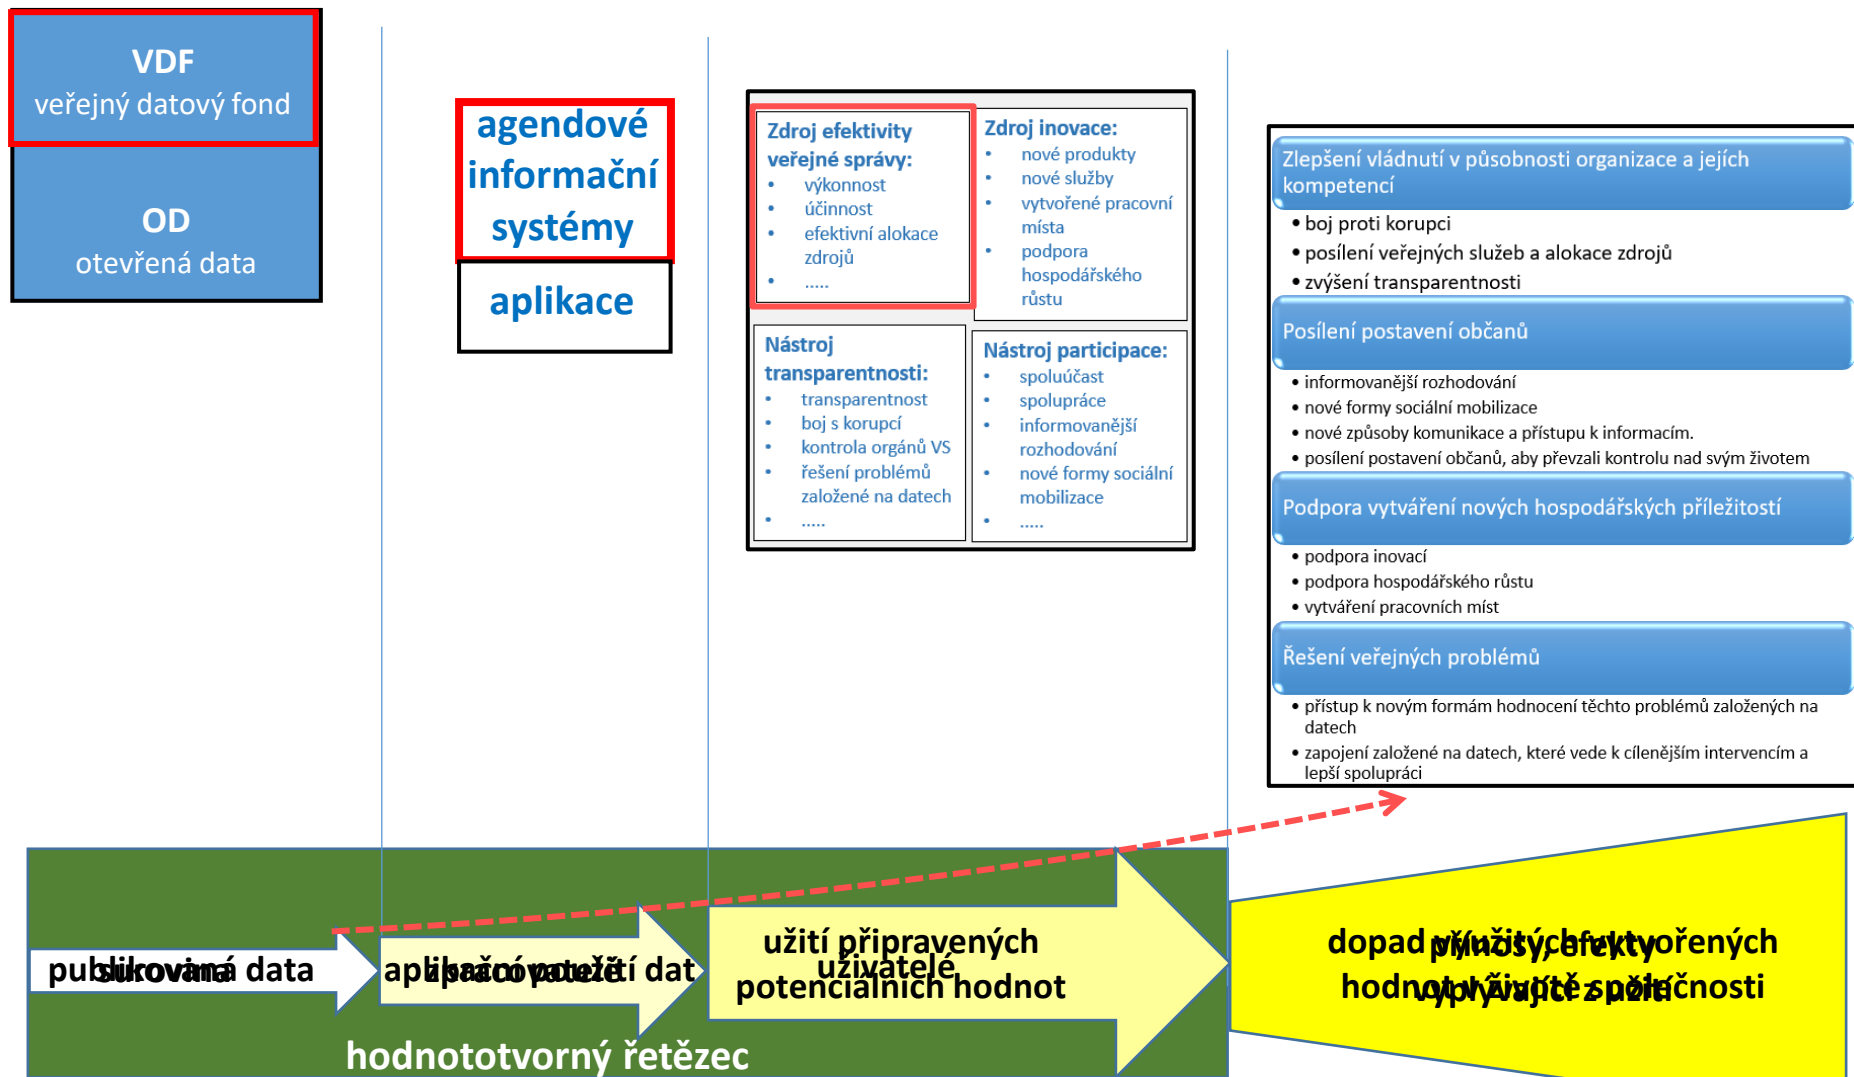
VDF
veřejný datový fond

OD
otevřená data

agendové informační systémy

aplikace

Zdroj efektivity veřejné správy:
- výkonnost
- účinnost
- efektivní alokace zdrojů
- .....

Zdroj inovace:
- nové produkty
- nové služby
- vytvořené pracovní místa
- podpora hospodářského růstu

Nástroj transparentnosti:
- transparentnost
- boj s korupcí
- kontrola orgánů VS
- řešení problémů založené na datech
- .....

Nástroj participace:
- spoluúčast
- spolupráce
- informovanější rozhodování
- nové formy sociální mobilizace
- .....

Zlepšení vládnutí v působnosti organizace a jejích kompetencí
- boj proti korupci
- posílení veřejných služeb a alokace zdrojů
- zvýšení transparentnosti

Posílení postavení občanů
- informovanější rozhodování
- nové formy sociální mobilizace
- nové způsoby komunikace a přístupu k informacím.
- posílení postavení občanů, aby převzali kontrolu nad svým životem

Podpora vytváření nových hospodářských příležitostí
- podpora inovací
- podpora hospodářského růstu
- vytváření pracovních míst

Řešení veřejných problémů
- přístup k novým formám hodnocení těchto problémů založených na datech
- zapojení založené na datech, které vede k cílenějším intervencím a lepší spolupráci

publikovaná data

aplikační využití dat

užití připravených potenciálních hodnot

dopad využitých vytvořených hodnot v životě společnosti

hodnototvorný řetězec